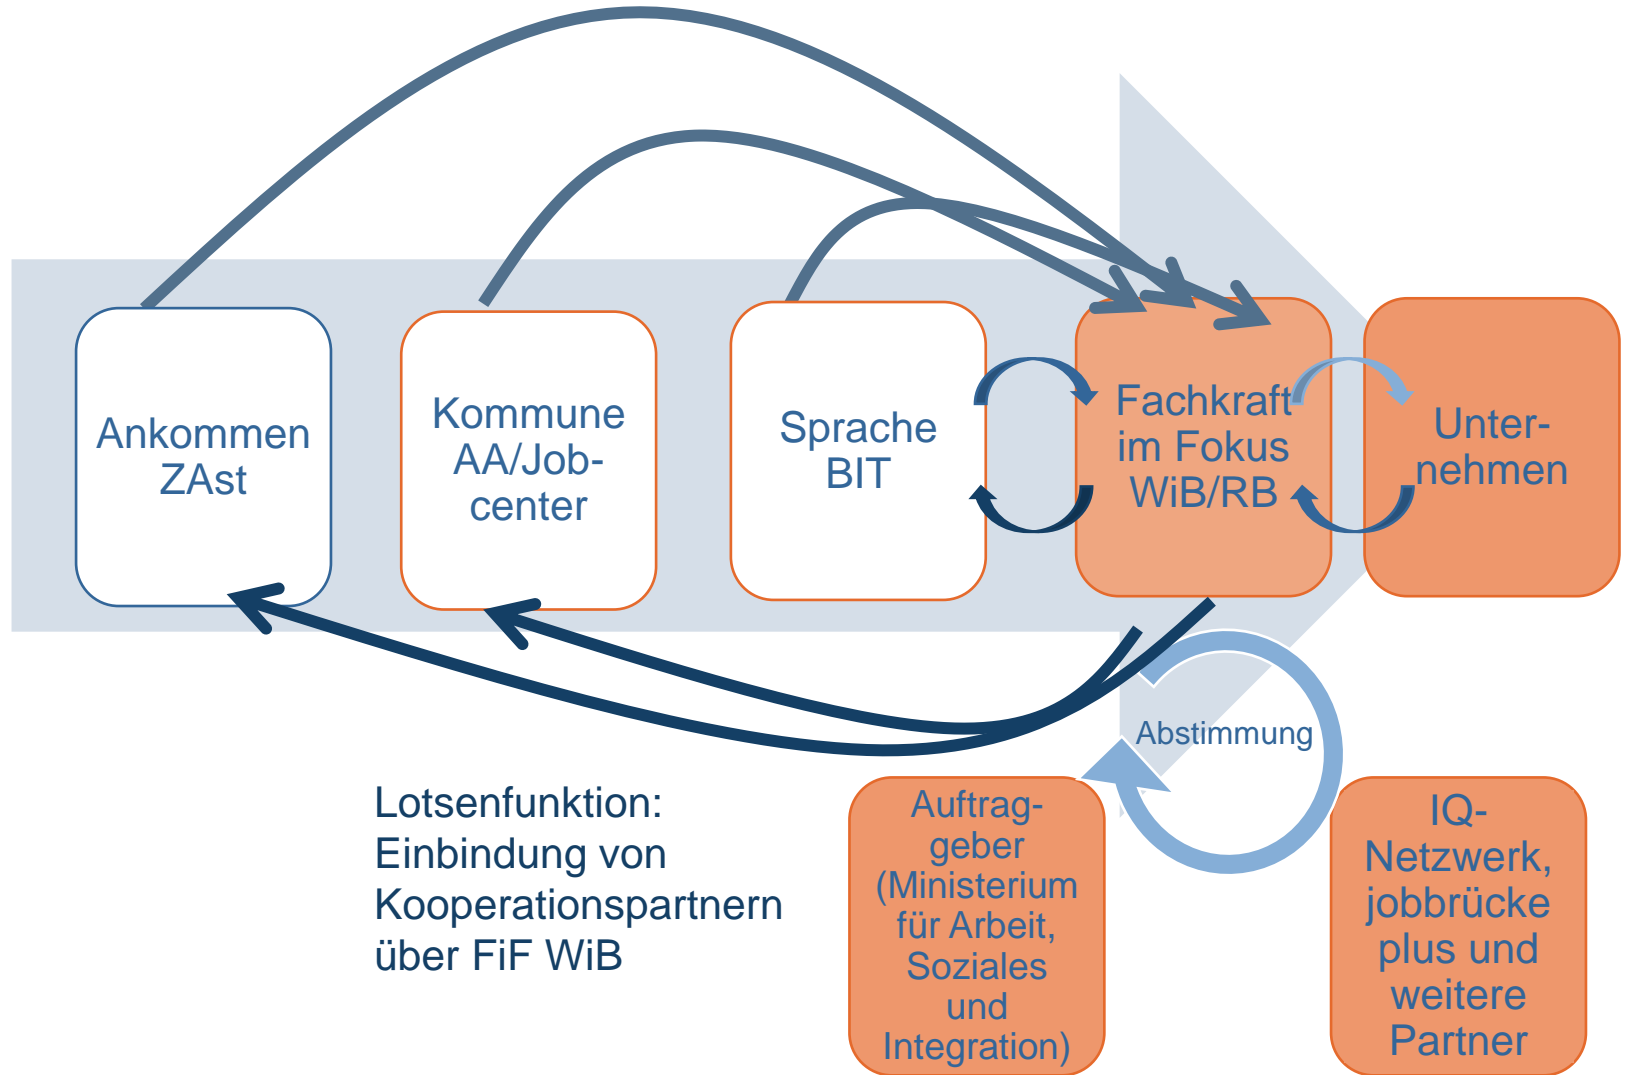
Ankommen ZAst

Kommune AA/Jobcenter

Sprache BIT

Fachkraft im Fokus WiB/RB

Unternehmen

Abstimmung

Lotsenfunktion: Einbindung von Kooperationspartnern über FiF WiB

Auftraggeber (Ministerium für Arbeit, Soziales und Integration)

IQ-Netzwerk, jobbrücke plus und weitere Partner